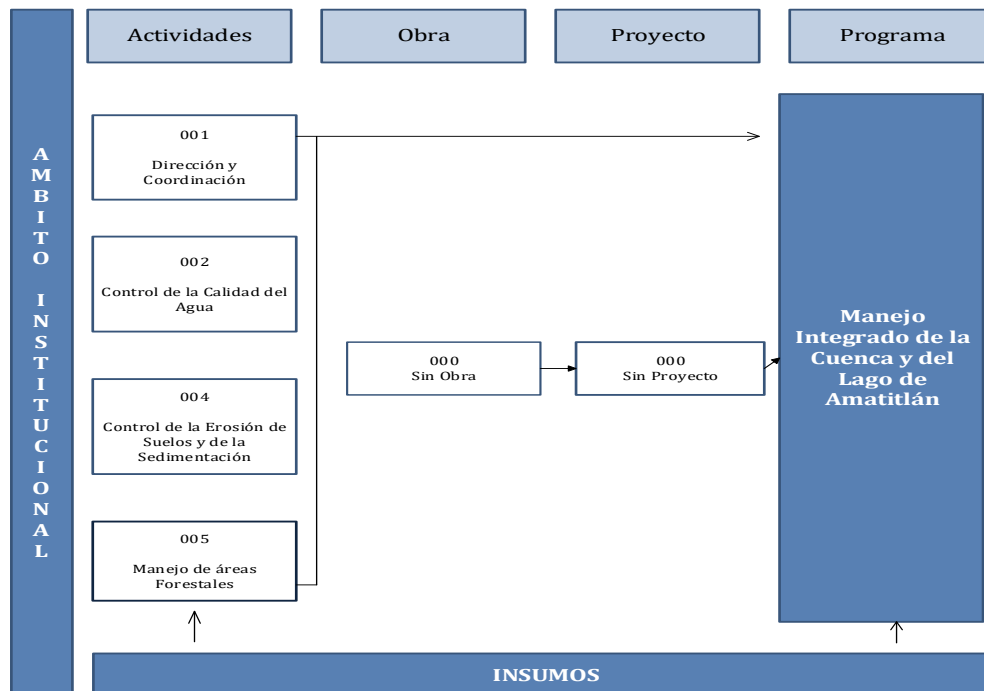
AMBITO INSTITUCIONAL

Actividades

Obra

Proyecto

Programa

001

Dirección y Coordinación

002

Control de la Calidad del Agua

004

Control de la Erosión de Suelos y de la Sedimentación

005

Manejo de áreas Forestales

000
Sin Obra

000
Sin Proyecto

Manejo Integrado de la Cuenca y del Lago de Amatitlán

INSUMOS